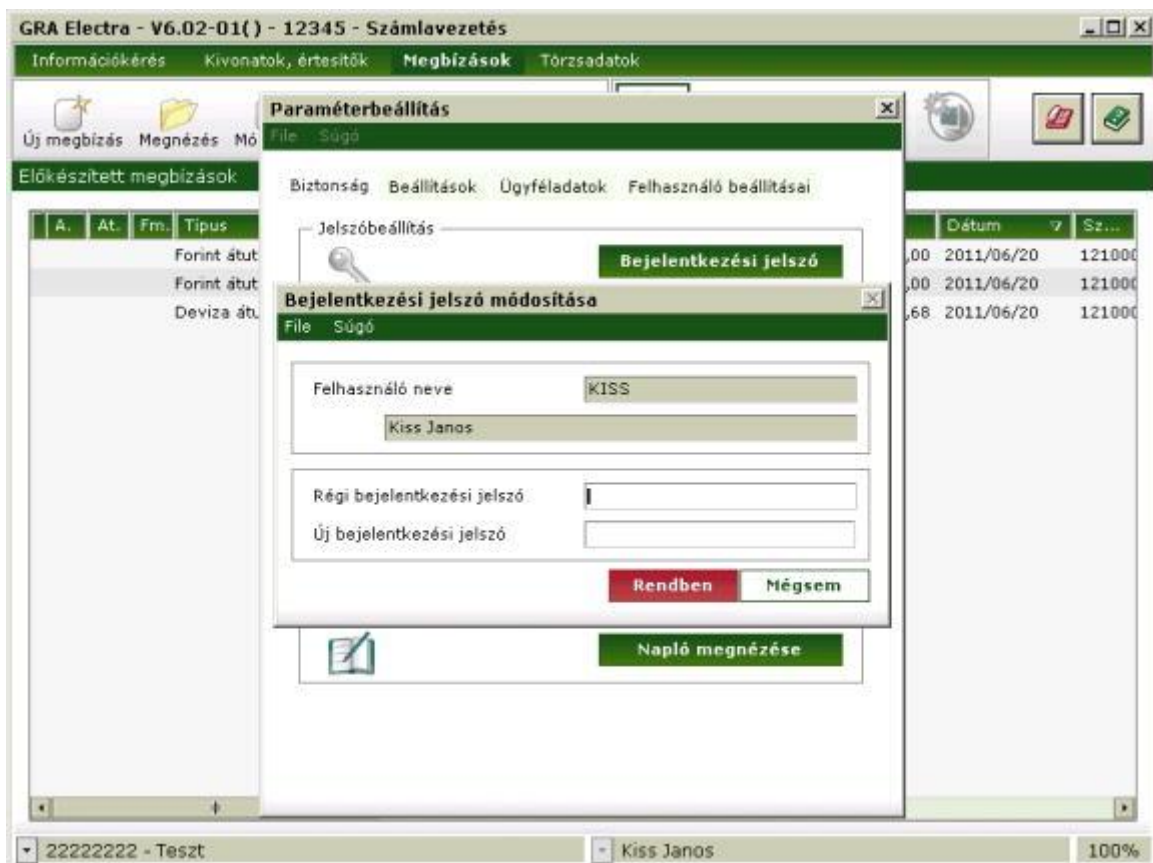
GRA Electra - V6.02-01( ) - 12345 - Számlavezetés

Információkérés Kivonatok, értesítők Megbízások Törzsadatok

Új megbízás Megnézés Mó

Előkészített megbízások

| A. | At. | Fm. | Tipus |
|---|---|---|---|
| | | | Forint átut |
| | | | Forint átut |
| | | | Deviza átu |

| | Dátum | Sz... |
|---|---|---|
| ,00 | 2011/06/20 | 121000 |
| ,00 | 2011/06/20 | 121000 |
| ,68 | 2011/06/20 | 121000 |

Paraméterbeállítás

File Súgó

Biztonság Beállítások Ügyféladatok Felhasználó beállításai

Jelszóbeállítás

Bejelentkezési jelszó

Napló megnézése

Bejelentkezési jelszó módosítása

File Súgó

Felhasználó neve KISS

Kiss Janos

Régi bejelentkezési jelszó

Új bejelentkezési jelszó

Rendben Mégsem

22222222 - Teszt

Kiss Janos

100%